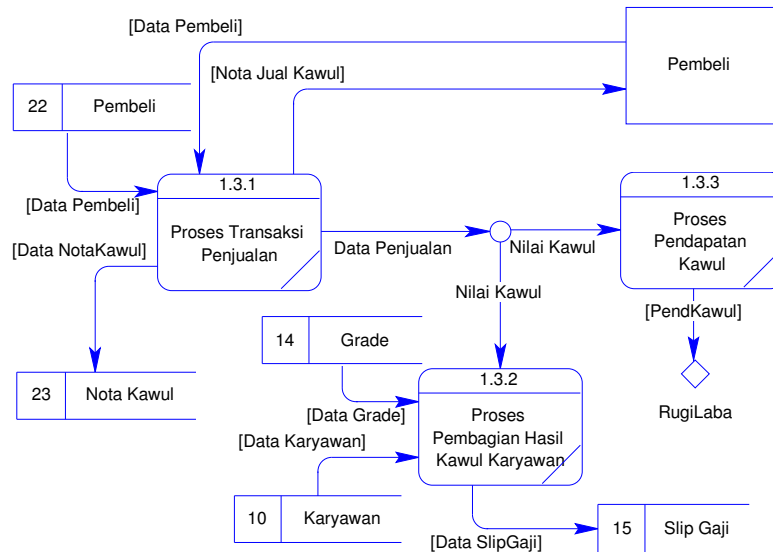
[Data Pembeli]

Pembeli

[Nota Jual Kawul]

22 Pembeli

1.3.1

Proses Transaksi Penjualan

[Data Pembeli]

[Data NotaKawul]

Data Penjualan

Nilai Kawul

1.3.3

Proses Pendapatan Kawul

Nilai Kawul

[PendKawul]

14 Grade

1.3.2

23 Nota Kawul

[Data Grade]

Proses Pembagian Hasil Kawul Karyawan

RugiLaba

[Data Karyawan]

10 Karyawan

15 Slip Gaji

[Data SlipGaji]